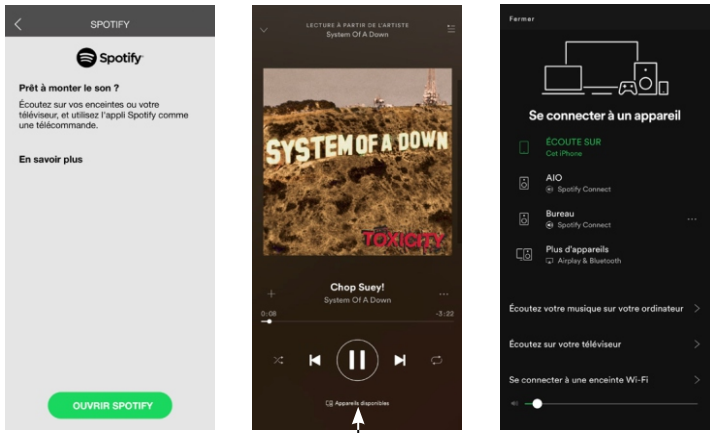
SPOTIFY

Spotify

Prêt à monter le son ?

Écoutez sur vos enceintes ou votre téléviseur, et utilisez l'appli Spotify comme une télécommande.

En savoir plus

OUVRIR SPOTIFY

LECTURE À PARTIR DE L'ARTISTE
System Of A Down

SYSTEM OF A DOWN

TOXICITY

Chop Suey!
System Of A Down

0:08
-3:22

Appareils disponibles

Fermer

Se connecter à un appareil

ÉCOUTE SUR
Cet iPhone

AIO
Spotify Connect

Bureau
Spotify Connect

Plus d'appareils
Airplay & Bluetooth

Écoutez votre musique sur votre ordinateur

Écoutez sur votre téléviseur

Se connecter à une enceinte Wi-Fi